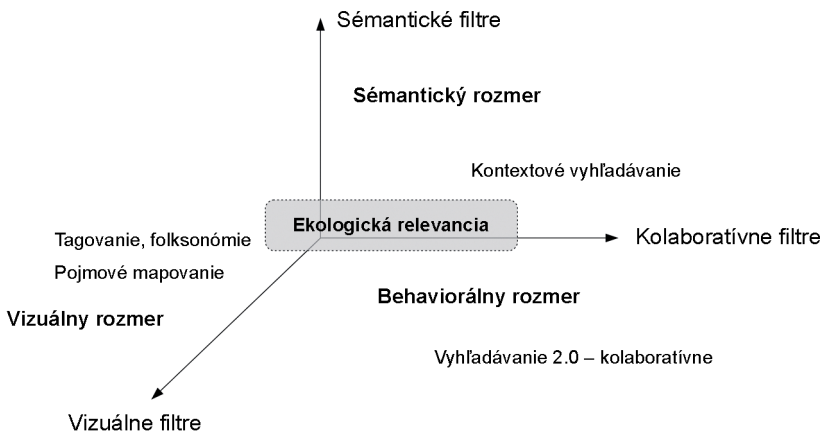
Sémantické filtre

Sémantický rozmer

Kontextové vyhľadávanie

Ekologická relevancia

Tagovanie, folksonómie

Pojmové mapovanie

Kolaboratívne filtre

Behaviorálny rozmer

Vizuálny rozmer

Vyhľadávanie 2.0 – kolaboratívne

Vizuálne filtre